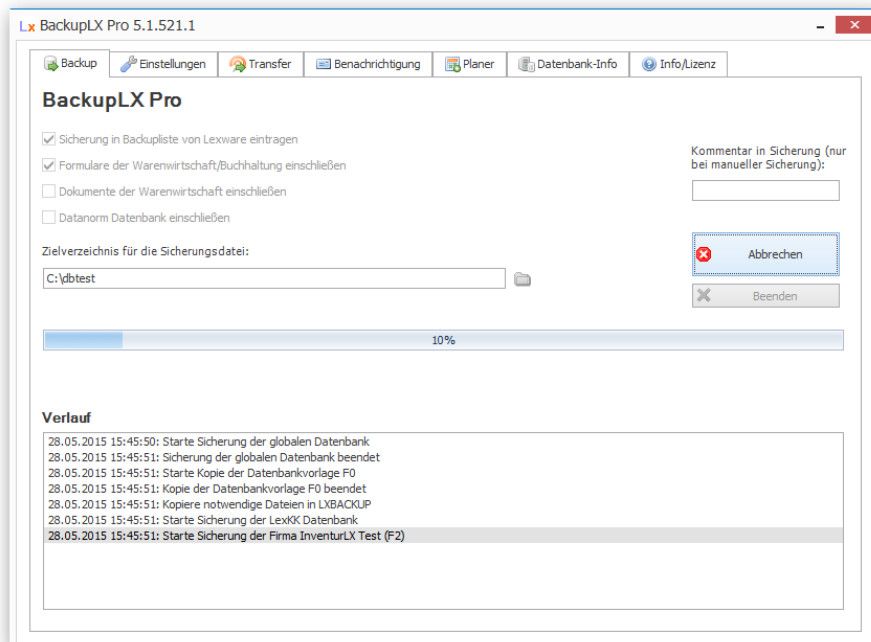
Lx BackupLX Pro 5.1.521.1

Backup | Einstellungen | Transfer | Benachrichtigung | Planer | Datenbank-Info | Info/Lizenz

BackupLX Pro

Sicherung in Backupliste von Lexware eintragen
Formulare der Warenwirtschaft/Buchhaltung einschließen
Dokumente der Warenwirtschaft einschließen
Datanorm Datenbank einschließen

Kommentar in Sicherung (nur bei manueller Sicherung):

Zielverzeichnis für die Sicherungsdatei:
C:\dbtest

Abbrechen
Beenden

10%

Verlauf
28.05.2015 15:45:50: Starte Sicherung der globalen Datenbank
28.05.2015 15:45:51: Sicherung der globalen Datenbank beendet
28.05.2015 15:45:51: Starte Kopie der Datenbankvorlage F0
28.05.2015 15:45:51: Kopie der Datenbankvorlage F0 beendet
28.05.2015 15:45:51: Kopiere notwendige Dateien in LXBACKUP
28.05.2015 15:45:51: Starte Sicherung der LexKK Datenbank
28.05.2015 15:45:51: Starte Sicherung der Firma InventurLX Test (F2)